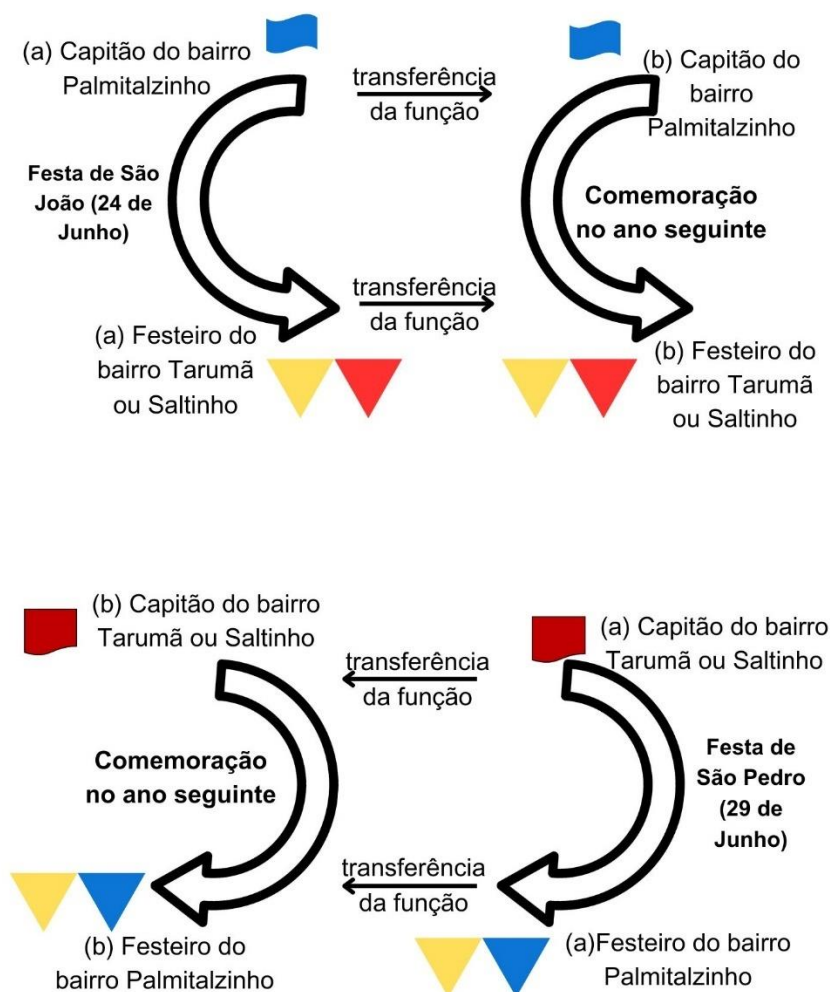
(a) Capitão do bairro Palmitalzinho

transferência da função

(b) Capitão do bairro Palmitalzinho

Festa de São João (24 de Junho)

Comemoração no ano seguinte

transferência da função

(a) Festeiro do bairro Tarumã ou Saltinho

(b) Festeiro do bairro Tarumã ou Saltinho

(b) Capitão do bairro Tarumã ou Saltinho

(a) Capitão do bairro Tarumã ou Saltinho

transferência da função

Comemoração no ano seguinte

Festa de São Pedro (29 de Junho)

transferência da função

(b) Festeiro do bairro Palmitalzinho

(a)Festeiro do bairro Palmitalzinho